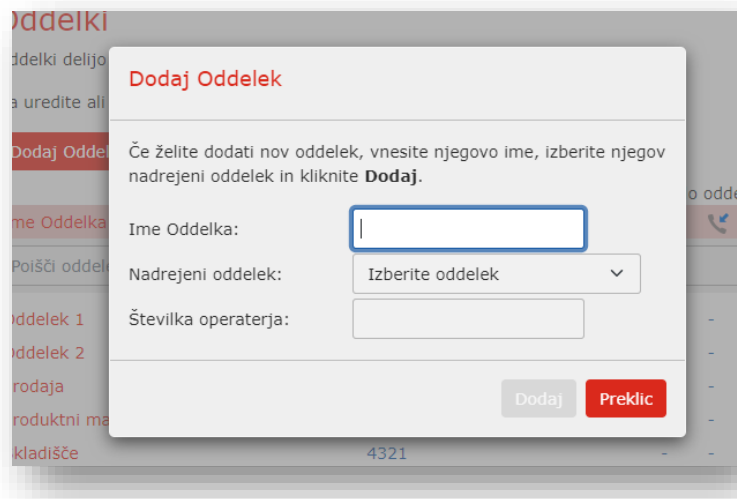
Oddelki

ddelki delijo

a uredite ali

Dodaj Oddel

me Oddelka

Poišči oddel

Oddelek 1

Oddelek 2

rodaja

roduktni ma

kladišče

4321

o odde

Dodaj Oddelek

Če želite dodati nov oddelek, vnesite njegovo ime, izberite njegov nadrejeni oddelek in kliknite **Dodaj**.

Ime Oddelka:

Nadrejeni oddelek: Izberite oddelek

Številka operaterja:

Dodaj Preklic